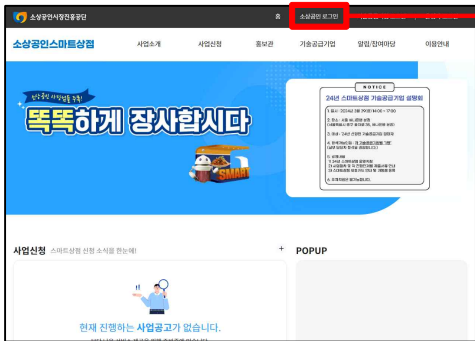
소상공인시장진흥공단

홈

소상공인 로그인

소상공인스마트상점

사업소개

사업신청

홍보관

기술공급기업

알림/참여마당

이용안내

소상공인 사장님을 응원!

똑똑하게 장사합시다

SMART

NOTICE

24년 스마트상점 기술공급기업 설명회

사업신청 스마트상점 신청 소식을 만나보세요!

+

POPUP

현재 진행하는 사업공고가 없습니다.